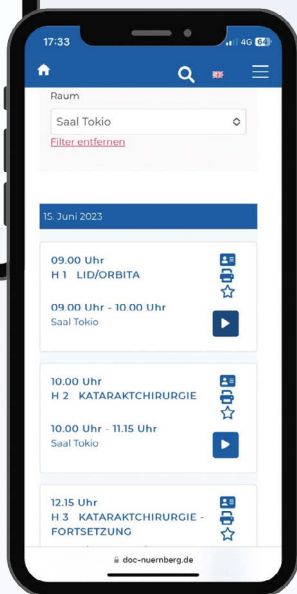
17:33

4G 64

Raum

Saal Tokio

Filter entfernen

15. Juni 2023

09.00 Uhr
H 1 LID/ORBITA

09.00 Uhr - 10.00 Uhr
Saal Tokio

10.00 Uhr
H 2 KATARAKTCHIRURGIE

10.00 Uhr - 11.15 Uhr
Saal Tokio

12.15 Uhr
H 3 KATARAKTCHIRURGIE - FORTSETZUNG

doc-nuernberg.de